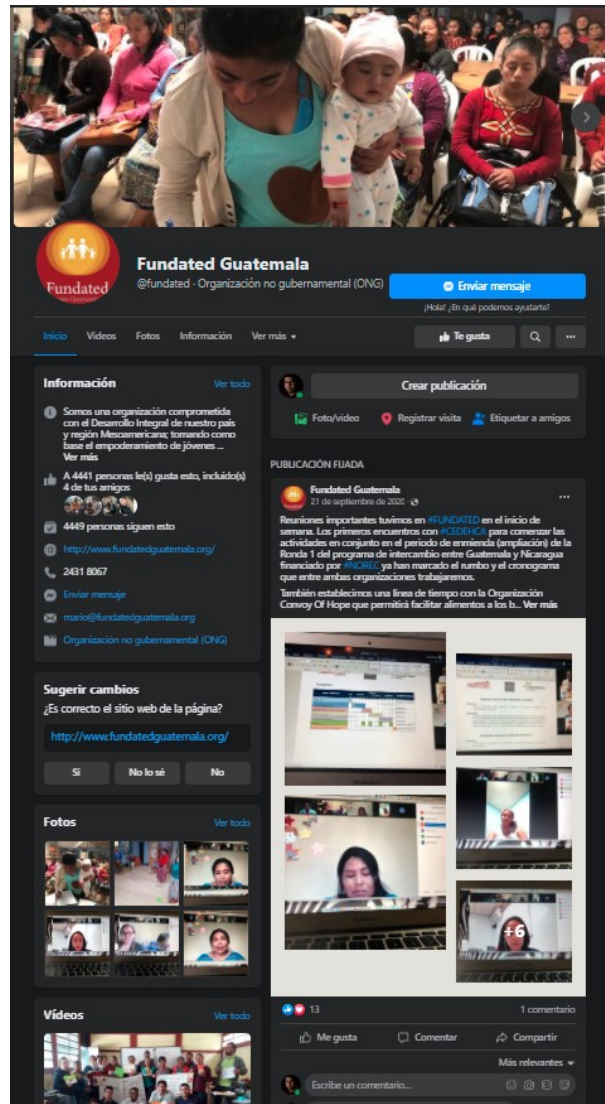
Fundated

Fundated Guatemala
@fundated · Organización no gubernamental (ONG)

Enviar mensaje
¡Hola! ¿En qué podemos ayudarte?

Inicio Videos Fotos Información Ver más

Te gusta

Información
Ver todo

Somos una organización comprometida con el Desarrollo Integral de nuestro país y región Mesoamericana; tomando como base el empoderamiento de jóvenes ...
Ver más

A 4441 personas le(s) gusta esto, incluido(s) 4 de tus amigos

4449 personas siguen esto

http://www.fundatedguatemala.org/

2431 8067

Enviar mensaje

mario@fundatedguatemala.org

Organización no gubernamental (ONG)

Sugerir cambios
¿Es correcto el sitio web de la página?

http://www.fundatedguatemala.org/

Sí No lo sé No

Fotos
Ver todo

Videos
Ver todo

Crear publicación

Foto/video Registrar visita Etiquetar a amigos

PUBLICACIÓN FIJADA

Fundated Guatemala
21 de septiembre de 2020

Reuniones importantes tuvimos en #FUNDATED en el inicio de semana. Los primeros encuentros con #CEDEHCA para comenzar las actividades en conjunto en el periodo de enmienda (ampliación) de la Ronda 1 del programa de intercambio entre Guatemala y Nicaragua financiado por #NOREC ya han marcado el rumbo y el cronograma que entre ambas organizaciones trabajaremos.

También establecimos una línea de tiempo con la Organización Convoy Of Hope que permitirá facilitar alimentos a los b... Ver más

+6

13
1 comentario

Me gusta Comentar Compartir

Más relevantes

Escribe un comentario...